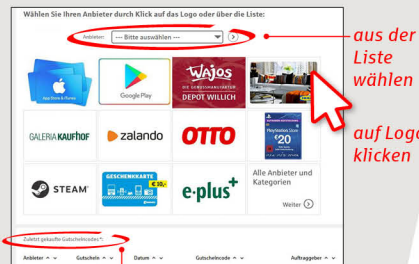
Wählen Sie Ihren Anbieter durch Klick auf das Logo oder über die Liste:

Anbieter: --- Bitte auswählen ---

aus der Liste wählen

App Store & iTunes

Google Play

WAJOS DIE GENUSSMANUFAKTUR DEPOT WILLICH

auf Logo klicken

GALERIA KAUFHOF

zalando

OTTO

PlayStation Store €20

STEAM

GESCHENKKARTE €30,-

e-plus

Alle Anbieter und Kategorien

Weiter

Zuletzt gekaufte Gutscheincodes*:

Anbieter | Gutschein | Datum | Gutscheincode | Auftraggeber